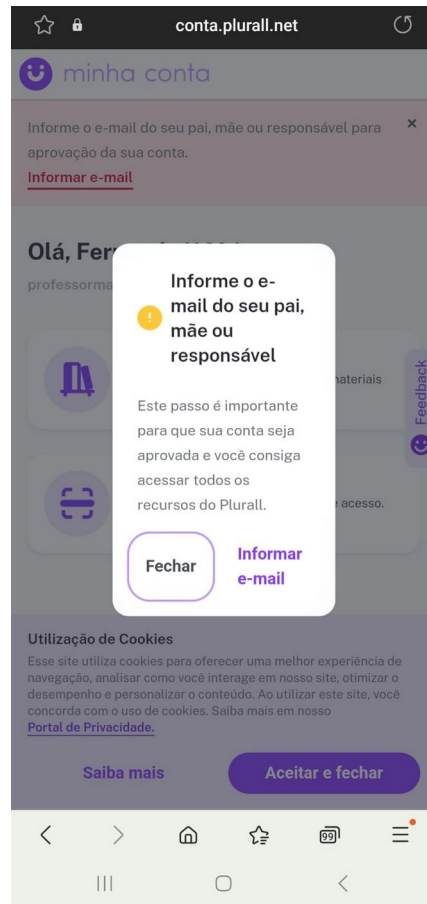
conta.plurall.net

minha conta

Informe o e-mail do seu pai, mãe ou responsável para aprovação da sua conta.

Informar e-mail

Olá, Fer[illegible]

professorma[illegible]

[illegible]ateriais

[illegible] acesso.

Feedback

Informe o e-mail do seu pai, mãe ou responsável

Este passo é importante para que sua conta seja aprovada e você consiga acessar todos os recursos do Plurall.

Fechar

Informar e-mail

Utilização de Cookies

Esse site utiliza cookies para oferecer uma melhor experiência de navegação, analisar como você interage em nosso site, otimizar o desempenho e personalizar o conteúdo. Ao utilizar este site, você concorda com o uso de cookies. Saiba mais em nosso Portal de Privacidade.

Saiba mais

Aceitar e fechar

99